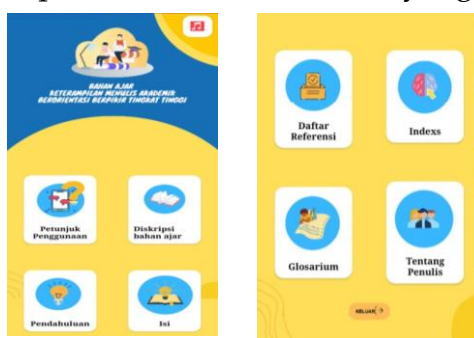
BAHAN AJAR
KETERAMPILAN MENULIS AKADEMIK
BERORIENTASI BERPIKIR TINGKAT TINGGI

Petunjuk Penggunaan

Diskripsi bahan ajar

Pendahuluan

Isi

Daftar Referensi

Indexs

Glosarium

Tentang Penulis

KELUAR